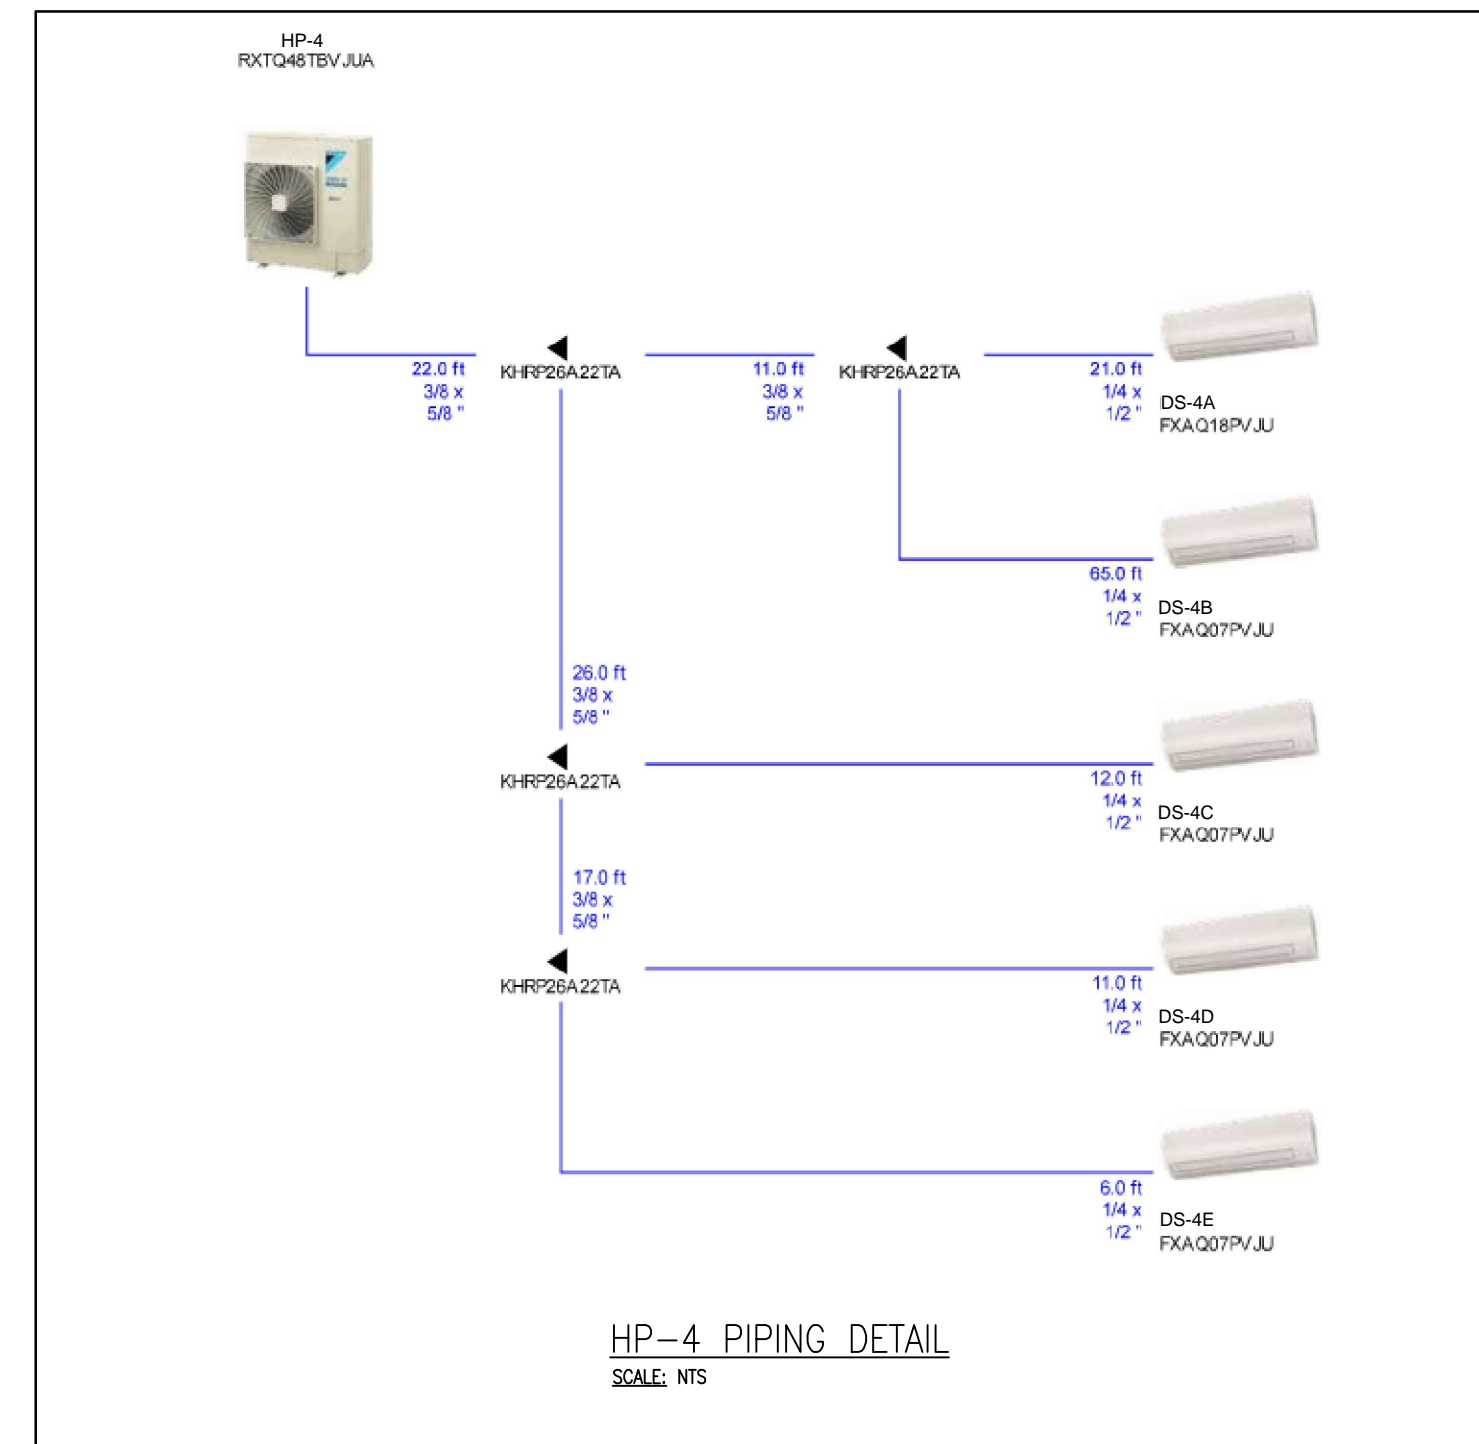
HP-4
RXTQ48TBVJUA

22.0 ft
3/8 x
5/8 "

KHRP26A22TA

11.0 ft
3/8 x
5/8 "

KHRP26A22TA

21.0 ft
1/4 x
1/2 "

DS-4A
FXAQ18PVJU

65.0 ft
1/4 x
1/2 "

DS-4B
FXAQ07PVJU

26.0 ft
3/8 x
5/8 "

KHRP26A22TA

12.0 ft
1/4 x
1/2 "

DS-4C
FXAQ07PVJU

17.0 ft
3/8 x
5/8 "

KHRP26A22TA

11.0 ft
1/4 x
1/2 "

DS-4D
FXAQ07PVJU

6.0 ft
1/4 x
1/2 "

DS-4E
FXAQ07PVJU

HP–4 PIPING DETAIL
SCALE: NTS